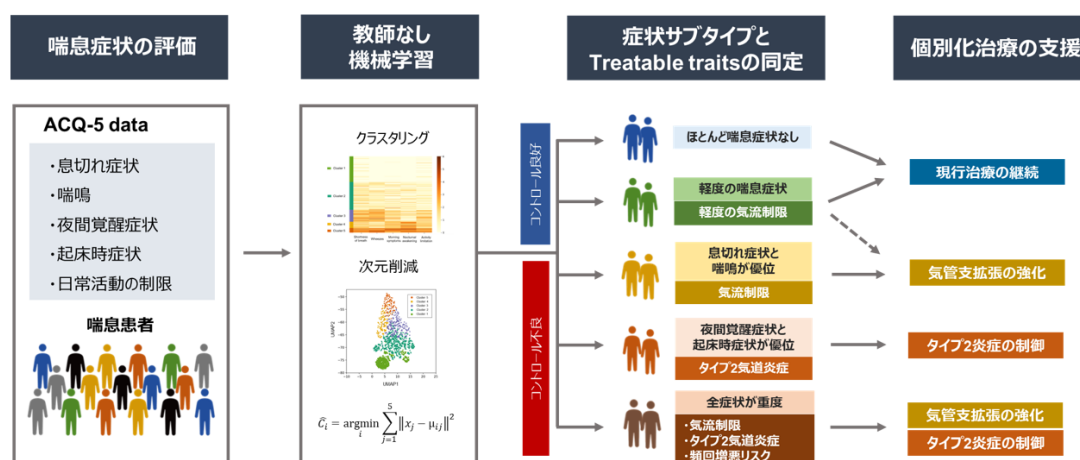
喘息症状の評価

教師なし
機械学習

症状サブタイプと
Treatable traitsの同定

個別化治療の支援

ACQ-5 data

・息切れ症状
・喘鳴
・夜間覚醒症状
・起床時症状
・日常活動の制限

喘息患者

クラスタリング

次元削減

$\widehat{C}_i = \underset{i}{\operatorname{argmin}} \sum_{j=1}^{5} \left\| x_j - \mu_{ij} \right\|^2$

コントロール良好

コントロール不良

ほとんど喘息症状なし

軽度の喘息症状
軽度の気流制限

息切れ症状と
喘鳴が優位
気流制限

夜間覚醒症状と
起床時症状が優位
タイプ2気道炎症

全症状が重度
・気流制限
・タイプ2気道炎症
・頻回増悪リスク

現行治療の継続

気管支拡張の強化

タイプ2炎症の制御

気管支拡張の強化
タイプ2炎症の制御